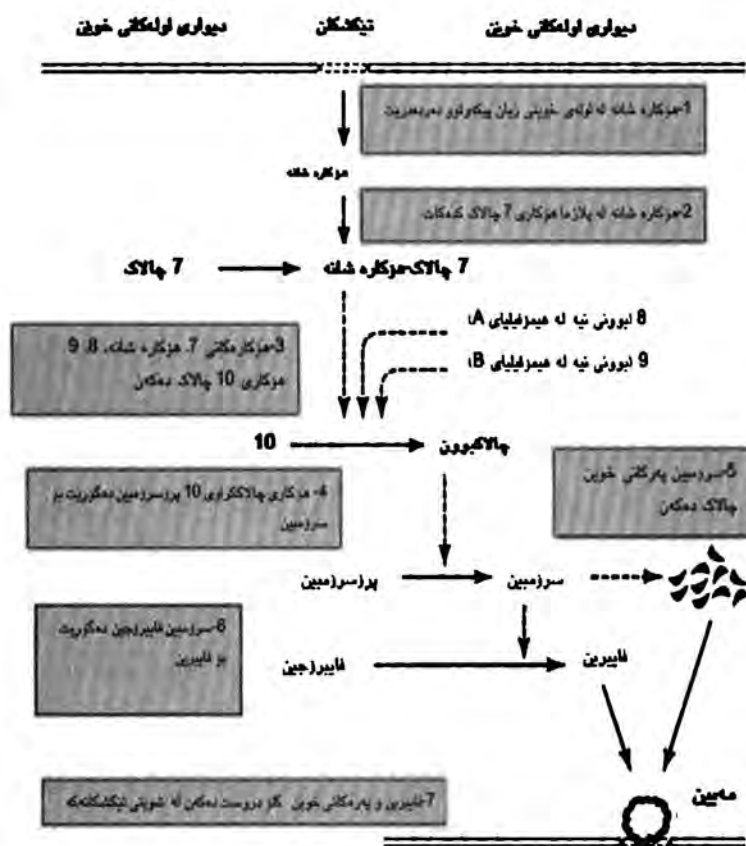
دیواری لولەکانی خوێن

تێکشکان

دیواری لولەکانی خوێن

1-هۆکاری شانە لە لولەی خوێنی زیان پێگەیشتوو دەردەچێت

هۆکاری شانە

2-هۆکاری شانە لە پلازما هۆکاری 7 چالاک دەکات

7 چالاک

7 چالاک-هۆکاری شانە

8 ئەبوونی نیە لە هیمۆفیلیای A

9 ئەبوونی نیە لە هیمۆفیلیای B

3-هۆکارەکانی 7، هۆکاری شانە، 8، 9 هۆکاری 10 چالاک دەکەن

10

چالاکبوون

5-سرۆمبین پەرکانی خوێن چالاک دەکەن

4- هۆکاری چالاککراوی 10 پرۆسرۆمبین دەگۆڕێت بۆ سرۆمبین

پرۆسرۆمبین

سرۆمبین

6-سرۆمبین فایبرینۆجین دەگۆڕێت بۆ فایبرین

فایبرینۆجین

فایبرین

7-فایبرین و پەرەکانی خوێن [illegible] دروست دەکەن لە شوێنی تێکشکانەکە

مەیین